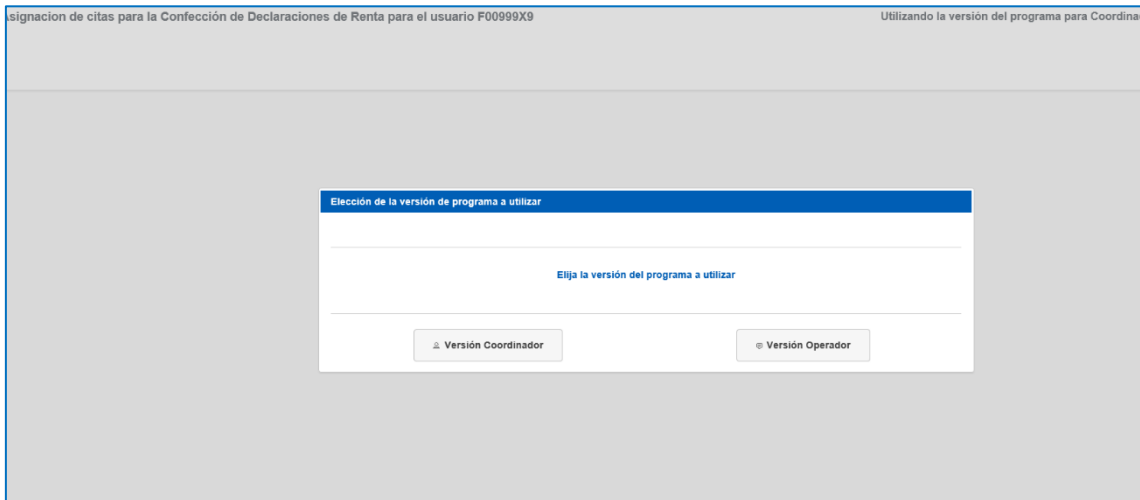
signacion de citas para la Confección de Declaraciones de Renta para el usuario F00999X9

Utilizando la versión del programa para Coordina

Elección de la versión de programa a utilizar

Elija la versión del programa a utilizar

Versión Coordinador

Versión Operador